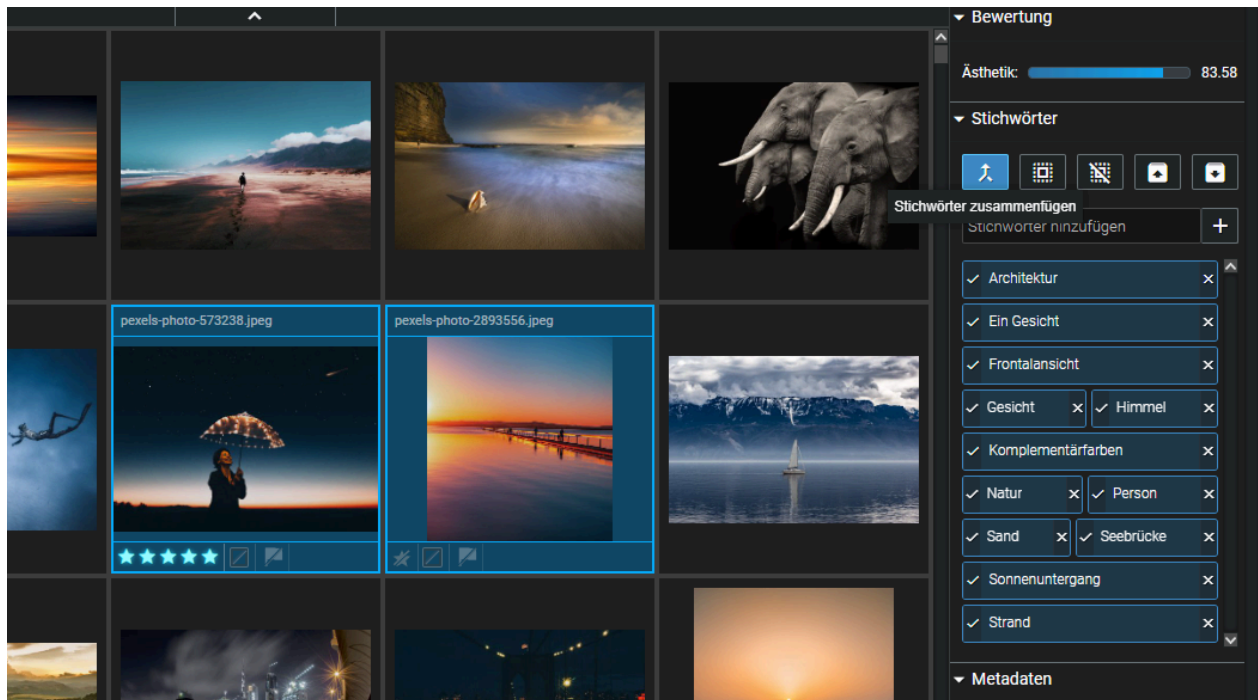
Bewertung

Ästhetik: 83.58

Stichwörter

Stichwörter zusammenfügen

Stichwörter hinzufügen

+

pexels-photo-573238.jpeg

pexels-photo-2893556.jpeg

Architektur
Ein Gesicht
Frontalansicht
Gesicht
Himmel
Komplementärfarben
Natur
Person
Sand
Seebrücke
Sonnenuntergang
Strand

Metadaten